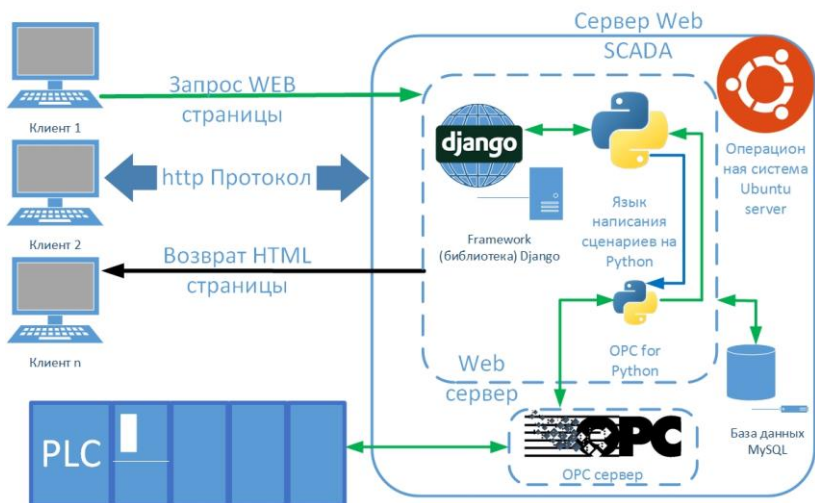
Сервер Web SCADA

Клиент 1

Запрос WEB страницы

django

Операцион ная система Ubuntu server

Клиент 2

http Протокол

Язык написания сценариев на Python

Framework (библиотека) Django

Возврат HTML страницы

Клиент n

OPC for Python

Web сервер

База данных MySQL

PLC

OPC

OPC сервер